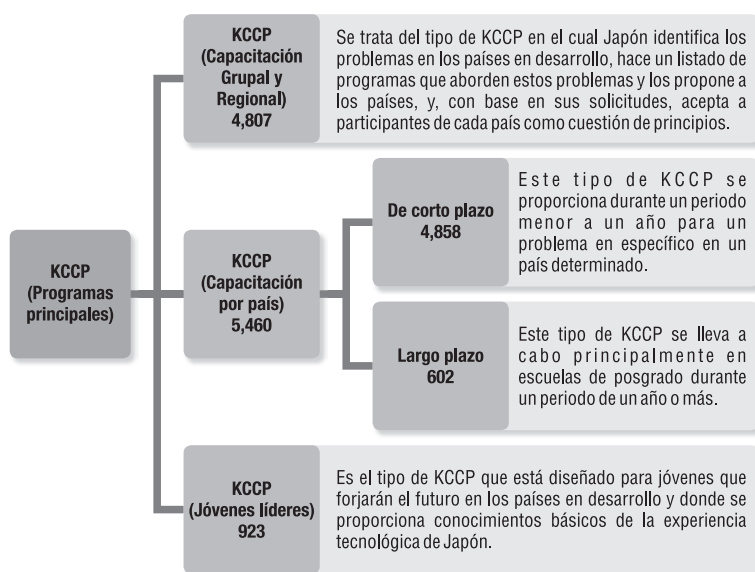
KCCP (Programas principales)

KCCP (Capacitación Grupal y Regional) 4,807

Se trata del tipo de KCCP en el cual Japón identifica los problemas en los países en desarrollo, hace un listado de programas que aborden estos problemas y los propone a los países, y, con base en sus solicitudes, acepta a participantes de cada país como cuestión de principios.

KCCP (Capacitación por país) 5,460

De corto plazo 4,858

Este tipo de KCCP se proporciona durante un periodo menor a un año para un problema en específico en un país determinado.

Largo plazo 602

Este tipo de KCCP se lleva a cabo principalmente en escuelas de posgrado durante un periodo de un año o más.

KCCP (Jóvenes líderes) 923

Es el tipo de KCCP que está diseñado para jóvenes que forjarán el futuro en los países en desarrollo y donde se proporciona conocimientos básicos de la experiencia tecnológica de Japón.